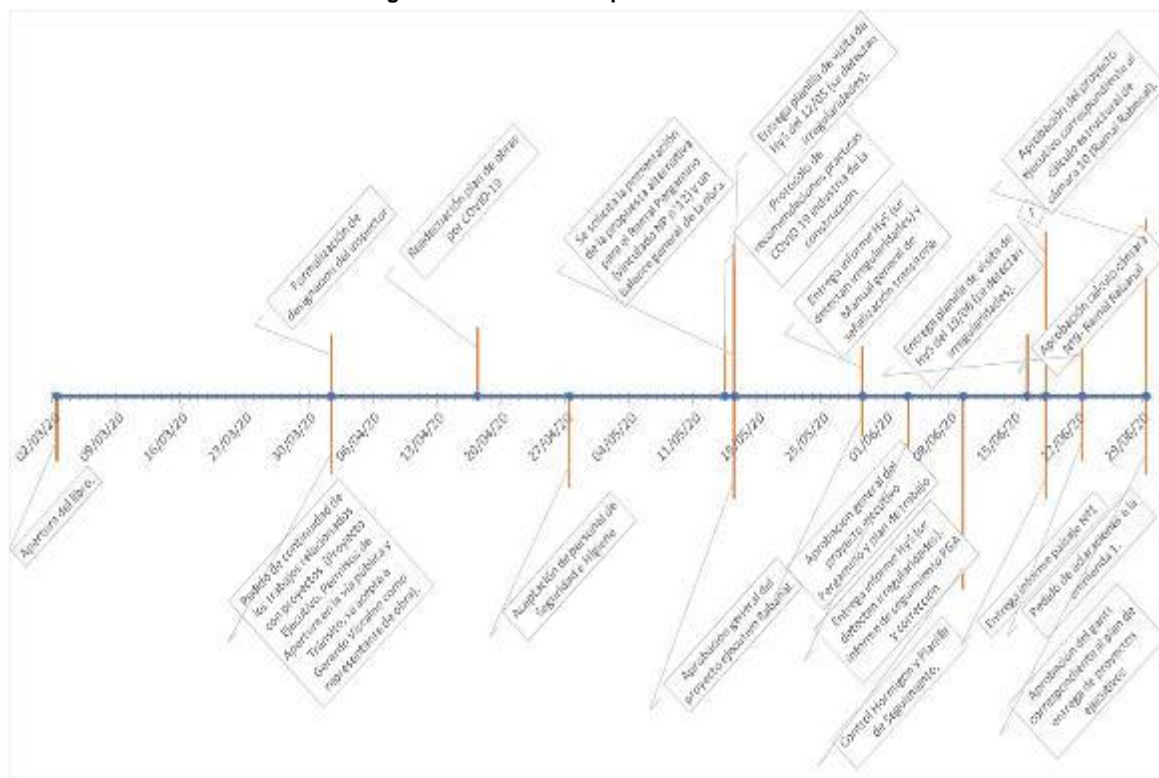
02/03/20
09/03/20
16/03/20
23/03/20
30/03/20
06/04/20
13/04/20
20/04/20
27/04/20
04/05/20
11/05/20
18/05/20
25/05/20
01/06/20
08/06/20
15/06/20
22/06/20
29/06/20

Apertura del libro.

Formalización de designación del inspector

Pedido de continuidad de los trabajos relacionados con proyectos (Proyecto Ejecutivo, Permisos de Apertura en la vía pública y Tránsito, se acepta a Gerardo Vicente como representante de obra).

Readecuación plan de obras por COVID 19

Asignación del personal de Seguridad e Higiene

Se solicita la presentación de la propuesta alternativa para el Ramal Pergamino (Vinculado NP y 13) y un balance general de la obra.

Entrega planilla de visita de HyS del 12/05 (se detectan irregularidades).

Protocolo de recomendaciones prácticas COVID 19 industria de la construcción

Aprobación general del proyecto ejecutivo Ramal

Entrega informe HyS (se detectan irregularidades) y Manual general de señalización trimestral

Aprobación general del proyecto ejecutivo Pergamino y plan de trabajo

Entrega informe HyS (se detectan irregularidades), informe de seguimiento PGA y corrección.

Control Hormigón y Planilla de Seguimiento.

Entrega planilla de visita de HyS del 10/06 (se detectan irregularidades).

Aprobación del proyecto ejecutivo correspondiente al cálculo estructural de cámara 10 (Ramal Rafaela).

Aprobación cálculo cámara NP9- Ramal Rafaela

Entrega informe parcial N°1

Pedido de aclaraciones a la enmienda 1.

Aprobación del gantt correspondiente al plan de entrega de proyectos ejecutivos